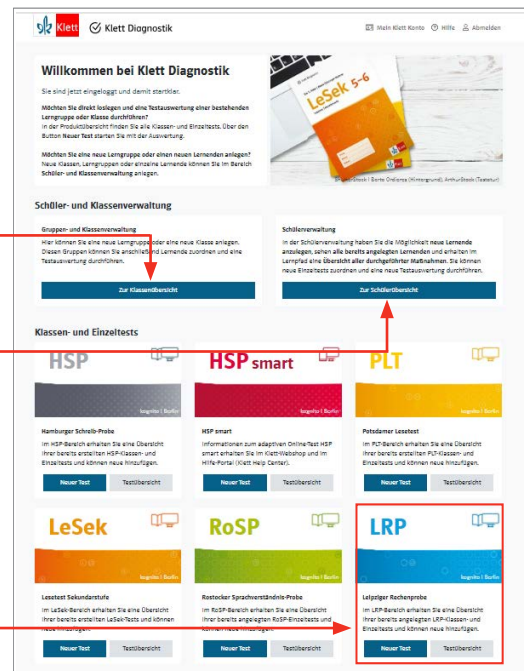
Klett Klett Diagnostik

Mein Klett Konto ? Hilfe Abmelden

Willkommen bei Klett Diagnostik

Sie sind jetzt eingeloggt und damit startklar.

Möchten Sie direkt loslegen und eine Testauswertung einer bestehenden Lerngruppe oder Klasse durchführen?
In der Produktübersicht finden Sie alle Klassen- und Einzeltests. Über den Button Neuer Test starten Sie mit der Auswertung.

Möchten Sie eine neue Lerngruppe oder einen neuen Lernenden anlegen?
Neue Klassen, Lerngruppen oder einzelne Lernende können Sie im Bereich Schüler- und Klassenverwaltung anlegen.

LeSek 5–6

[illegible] | Santo Ordonez (Hintergrund); ArthurStock (Tastatur)

Schüler- und Klassenverwaltung

Gruppen- und Klassenverwaltung
Hier können Sie eine neue Lerngruppe oder eine neue Klasse anlegen. Diesen Gruppen können Sie anschließend Lernende zuordnen und eine Testauswertung durchführen.

Zur Klassenübersicht

Schülerverwaltung
In der Schülerverwaltung haben Sie die Möglichkeit neue Lernende anzulegen, sehen alle bereits angelegten Lernenden und erhalten im Lernpfad eine Übersicht aller durchgeführten Maßnahmen. Sie können neue Einzeltests zuordnen und eine neue Testauswertung durchführen.

Zur Schülerübersicht

Klassen- und Einzeltests

HSP

Hamburger Schreib-Probe
Im HSP-Bereich erhalten Sie eine Übersicht ihrer bereits erstellten HSP-Klassen- und Einzeltests und können neue hinzufügen.

Neuer Test Testübersicht

HSP smart

HSP smart
Informationen zum adaptiven OnlineTest HSP smart erhalten Sie im Klett-Webshop und im Hilfe-Portal (Klett Help Center).

Neuer Test Testübersicht

PLT

Potsdamer Lesetest
Im PLT-Bereich erhalten Sie eine Übersicht ihrer bereits erstellten PLT-Klassen- und Einzeltests und können neue hinzufügen.

Neuer Test Testübersicht

LeSek

Lesetest Sekundarstufe
Im LeSek-Bereich erhalten Sie eine Übersicht ihrer bereits erstellten LeSek-Tests und können neue hinzufügen.

Neuer Test Testübersicht

RoSP

Rostocker Sprachverständnis-Probe
Im RoSP-Bereich erhalten Sie eine Übersicht ihrer bereits angelegten RoSP-Einzeltests und können neue hinzufügen.

Neuer Test Testübersicht

LRP

Leipziger Rechenprobe
Im LRP-Bereich erhalten Sie eine Übersicht ihrer bereits angelegten LRP-Klassen- und Einzeltests und können neue hinzufügen.

Neuer Test Testübersicht

Isegrim | Berlin